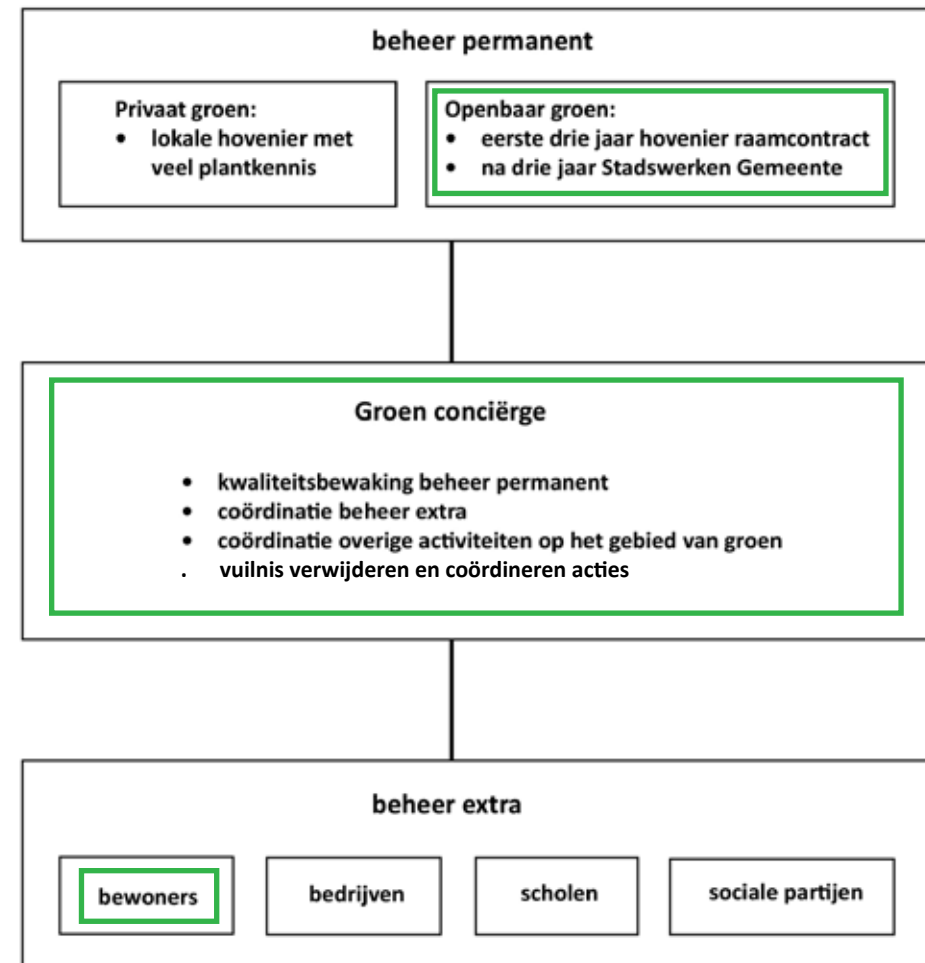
beheer permanent

Privaat groen:
- lokale hovenier met veel plantkennis

Openbaar groen:
- eerste drie jaar hovenier raamcontract
- na drie jaar Stadswerken Gemeente

Groen conciërge

- kwaliteitsbewaking beheer permanent
- coördinatie beheer extra
- coördinatie overige activiteiten op het gebied van groen
. vuilnis verwijderen en coördineren acties

beheer extra

bewoners

bedrijven

scholen

sociale partijen